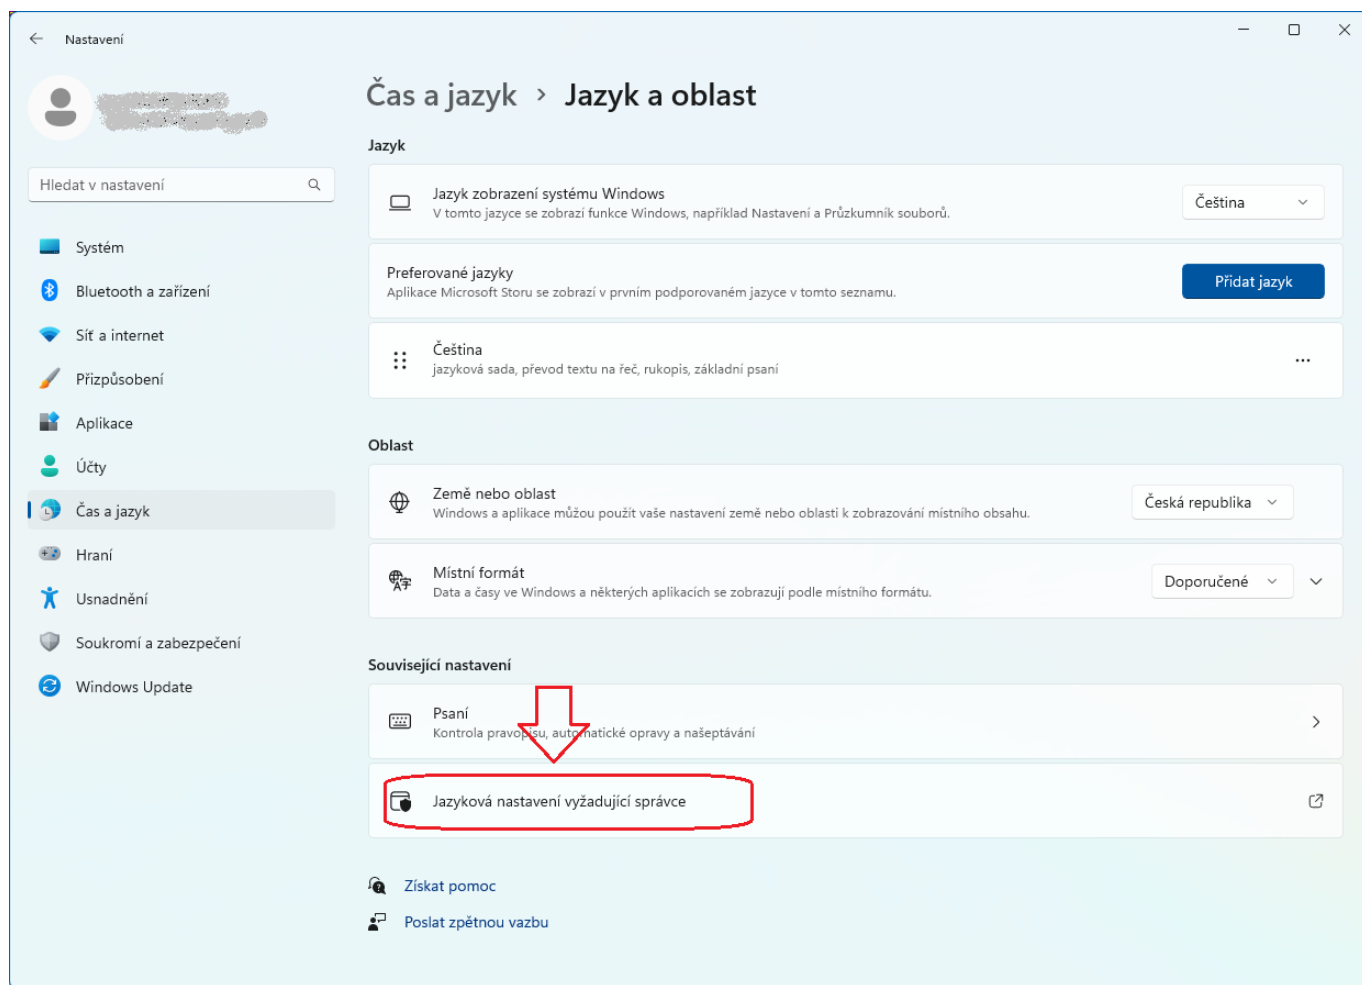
Nastavení

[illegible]

Hledat v nastavení

Systém
Bluetooth a zařízení
Síť a internet
Přizpůsobení
Aplikace
Účty
Čas a jazyk
Hraní
Usnadnění
Soukromí a zabezpečení
Windows Update

Čas a jazyk › Jazyk a oblast

Jazyk

Jazyk zobrazení systému Windows
V tomto jazyce se zobrazí funkce Windows, například Nastavení a Průzkumník souborů.
Čeština

Preferované jazyky
Aplikace Microsoft Storu se zobrazí v prvním podporovaném jazyce v tomto seznamu.
Přidat jazyk

Čeština
jazyková sada, převod textu na řeč, rukopis, základní psaní
...

Oblast

Země nebo oblast
Windows a aplikace můžou použít vaše nastavení země nebo oblasti k zobrazování místního obsahu.
Česká republika

Místní formát
Data a časy ve Windows a některých aplikacích se zobrazují podle místního formátu.
Doporučené

Související nastavení

Psaní
Kontrola pravopisu, automatické opravy a našeptávání

Jazyková nastavení vyžadující správce

Získat pomoc
Poslat zpětnou vazbu